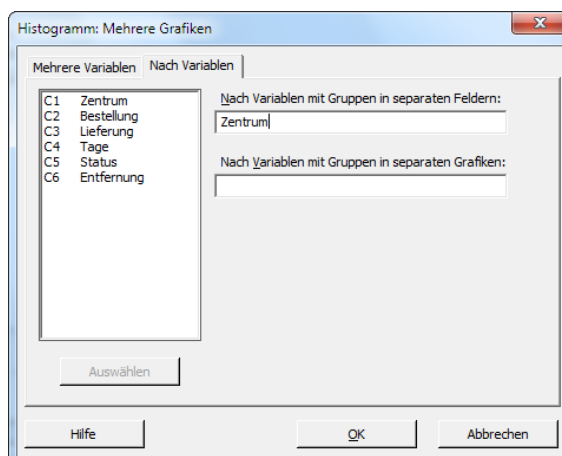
Histogramm: Mehrere Grafiken

Mehrere Variablen | Nach Variablen

C1 Zentrum
C2 Bestellung
C3 Lieferung
C4 Tage
C5 Status
C6 Entfernung

Nach Variablen mit Gruppen in separaten Feldern:
Zentrum

Nach Variablen mit Gruppen in separaten Grafiken:

Auswählen

Hilfe

OK

Abbrechen